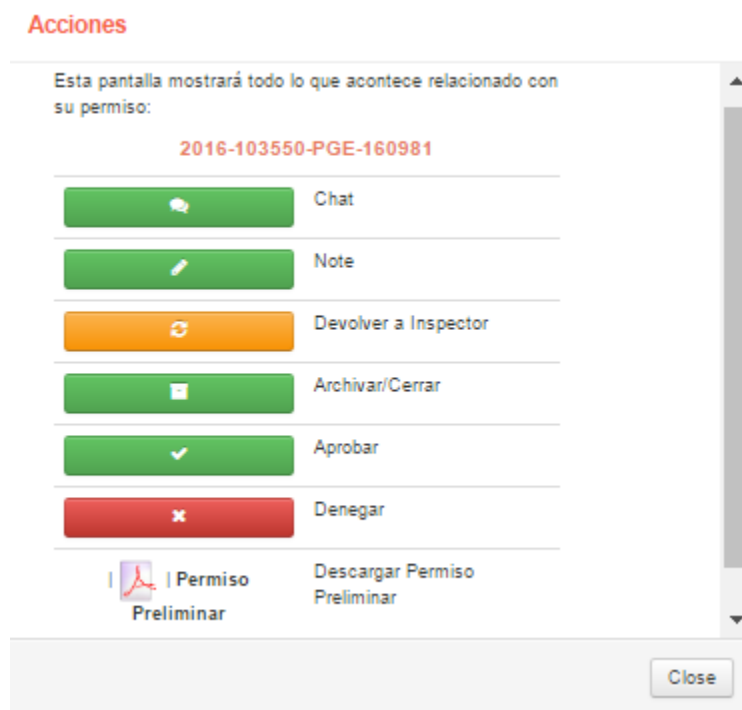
Acciones

Esta pantalla mostrará todo lo que acontece relacionado con su permiso:

2016-103550-PGE-160981

| | |
|---|---|
| | Chat |
| | Note |
| | Devolver a Inspector |
| | Archivar/Cerrar |
| | Aprobar |
| | Denegar |
| \| \| Permiso Preliminar | Descargar Permiso Preliminar |

Close